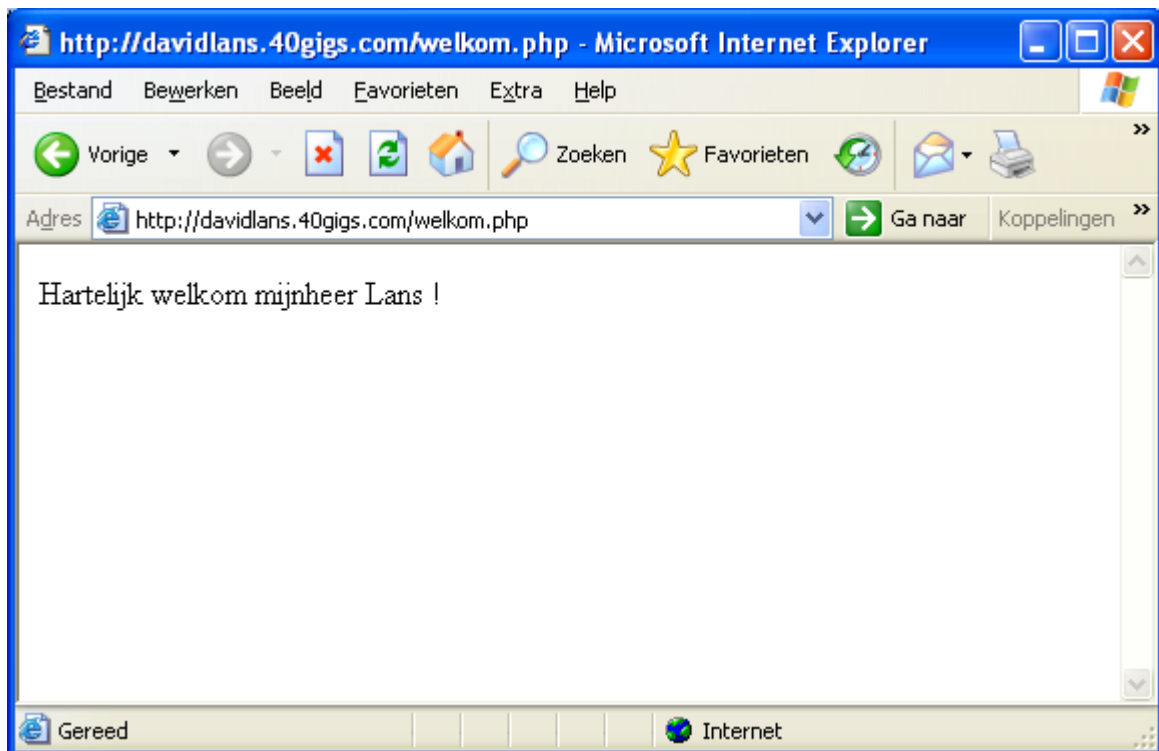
http://davidlans.40gigs.com/welkom.php - Microsoft Internet Explorer

Bestand Bewerken Beeld Favorieten Extra Help

Vorige Zoeken Favorieten

Adres http://davidlans.40gigs.com/welkom.php Ga naar Koppelingen

Hartelijk welkom mijnheer Lans !

Gereed Internet